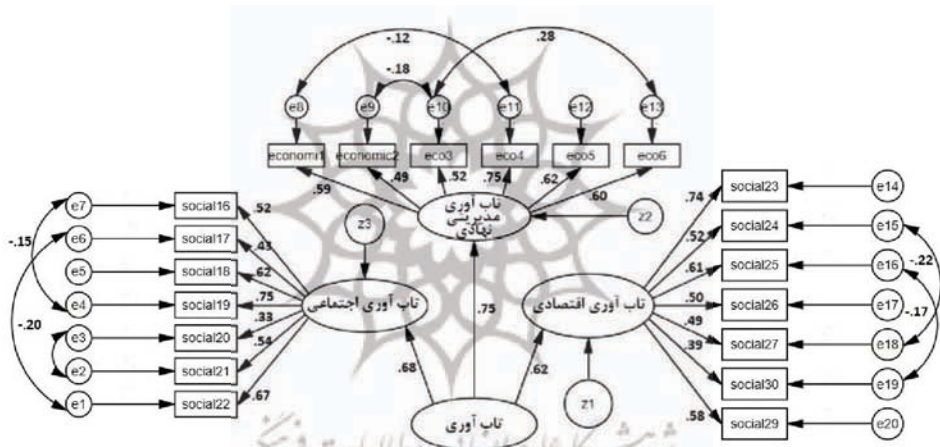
-.12
.28
-.18
e8
e9
e10
e11
e12
e13
economi1
economic2
eco3
eco4
eco5
eco6
.59
.49
.52
.75
.62
.60
تاب آوری مدیریتی نهادی
z3
z2
e7
e6
e5
e4
e3
e2
e1
-.15
-.20
social16
social17
social18
social19
social20
social21
social22
.52
.43
.62
.75
.33
.54
.67
تاب آوری اجتماعی
.75
.68
.62
تاب آوری
z1
تاب آوری اقتصادی
.74
.52
.61
.50
.49
.39
.58
social23
social24
social25
social26
social27
social30
social29
e14
e15
e16
e17
e18
e19
e20
-.22
-.17